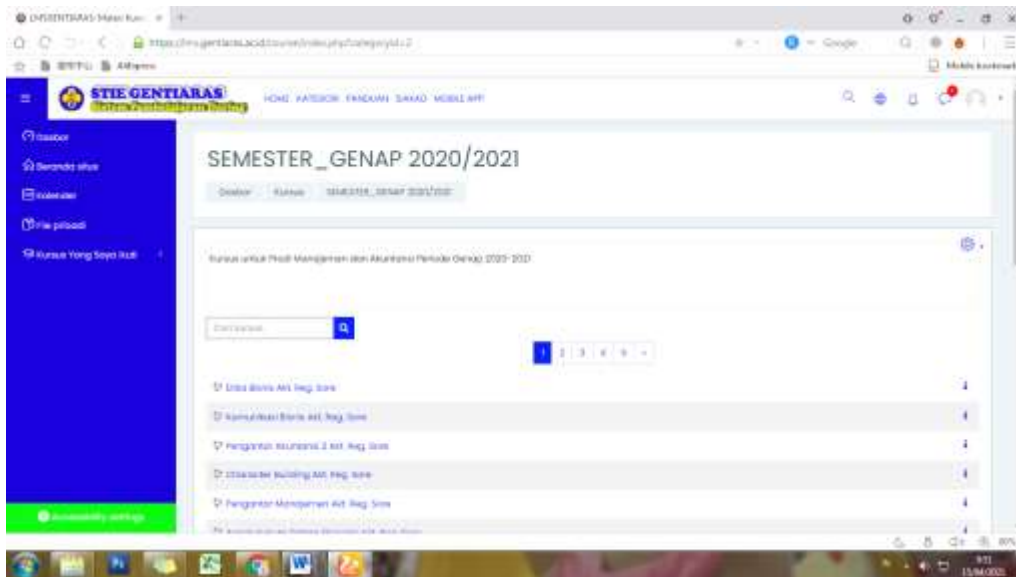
STIE GENTIARAS

HOME KATEGORI PANDUAN SAKAD MOBILE APP

Dasbor
Beranda situs
Kalender
File pribadi
Kursus Yang Saya Ikuti

SEMESTER_GENAP 2020/2021

Dasbor Kursus SEMESTER_GENAP 2020/2021

Kursus untuk Prodi Manajemen dan Akuntansi Periode Genap 2020-2021

Cari kursus

1 2 3 4 5 »

Etika Bisnis Akt. Reg. Sore
Komunikasi Bisnis Akt. Reg. Sore
Pengantar Akuntansi 2 Akt. Reg. Sore
Character Building Akt. Reg. Sore
Pengantar Manajemen Akt. Reg. Sore
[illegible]

Accessibility settings